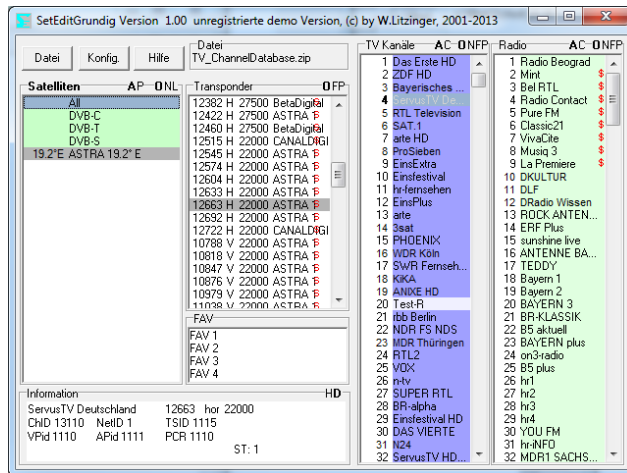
SetEditGrundig Version 1.00 unregistrierte demo Version, (c) by W.Litzinger, 2001-2013

Datei | Konfig. | Hilfe

Datei
TV_ChannelDatabase.zip

Satelliten AP ONL
All
DVB-C
DVB-T
DVB-S
19.2°E ASTRA 19.2° E

Transponder OFP
12382 H 27500 BetaDigital
12422 H 27500 ASTRA 1
12460 H 27500 BetaDigital
12515 H 22000 CANALDIGI
12545 H 22000 ASTRA 1
12574 H 22000 ASTRA 1
12604 H 22000 ASTRA 1
12633 H 22000 ASTRA 1
12663 H 22000 ASTRA 1
12692 H 22000 ASTRA 1
12722 H 22000 CANALDIGI
10788 V 22000 ASTRA 1
10818 V 22000 ASTRA 1
10847 V 22000 ASTRA 1
10876 V 22000 ASTRA 1
10979 V 22000 ASTRA 1
11038 V 22000 ASTRA 1

FAV
FAV 1
FAV 2
FAV 3
FAV 4

TV Kanäle AC ONFP
1 Das Erste HD
2 ZDF HD
3 Bayerisches ...
4 ServusTV De...
5 RTL Television
6 SAT.1
7 arte HD
8 ProSieben
9 EinsExtra
10 Einsfestival
11 hr-fernsehen
12 EinsPlus
13 arte
14 3sat
15 PHOENIX
16 WDR Köln
17 SWR Fernseh...
18 KiKA
19 ANIXE HD
20 Test-R
21 rbb Berlin
22 NDR FS NDS
23 MDR Thüringen
24 RTL2
25 VOX
26 n-tv
27 SUPER RTL
28 BR-alpha
29 Einsfestival HD
30 DAS VIERTE
31 N24
32 ServusTV HD...

Radio AC ONFP
1 Radio Beograd
2 Mint
3 Bel RTL
4 Radio Contact
5 Pure FM
6 Classic21
7 VivaCite
8 Musiq 3
9 La Premiere
10 DKULTUR
11 DLF
12 DRadio Wissen
13 ROCK ANTEN...
14 ERF Plus
15 sunshine live
16 ANTENNE BA...
17 TEDDY
18 Bayern 1
19 Bayern 2
20 BAYERN 3
21 BR-KLASSIK
22 B5 aktuell
23 BAYERN plus
24 on3-radio
25 B5 plus
26 hr1
27 hr2
28 hr3
29 hr4
30 YOU FM
31 hr-iNFO
32 MDR1 SACHS...

Information HD
ServusTV Deutschland 12663 hor 22000
ChID 13110 NetID 1 TSID 1115
VPid 1110 APid 1111 PCR 1110
ST: 1